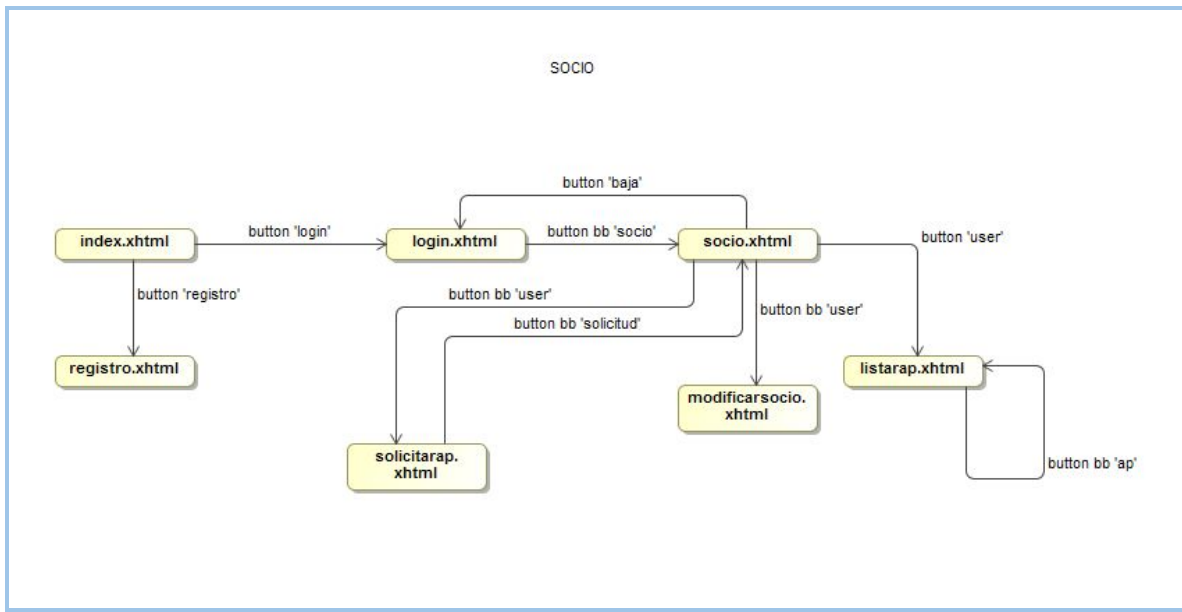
SOCIO

button 'baja'

index.xhtml

button 'login'

login.xhtml

button bb 'socio'

socio.xhtml

button 'user'

button 'registro'

button bb 'user'

button bb 'solicitud'

button bb 'user'

registro.xhtml

listarap.xhtml

modificarsocio.xhtml

solicitarap.xhtml

button bb 'ap'